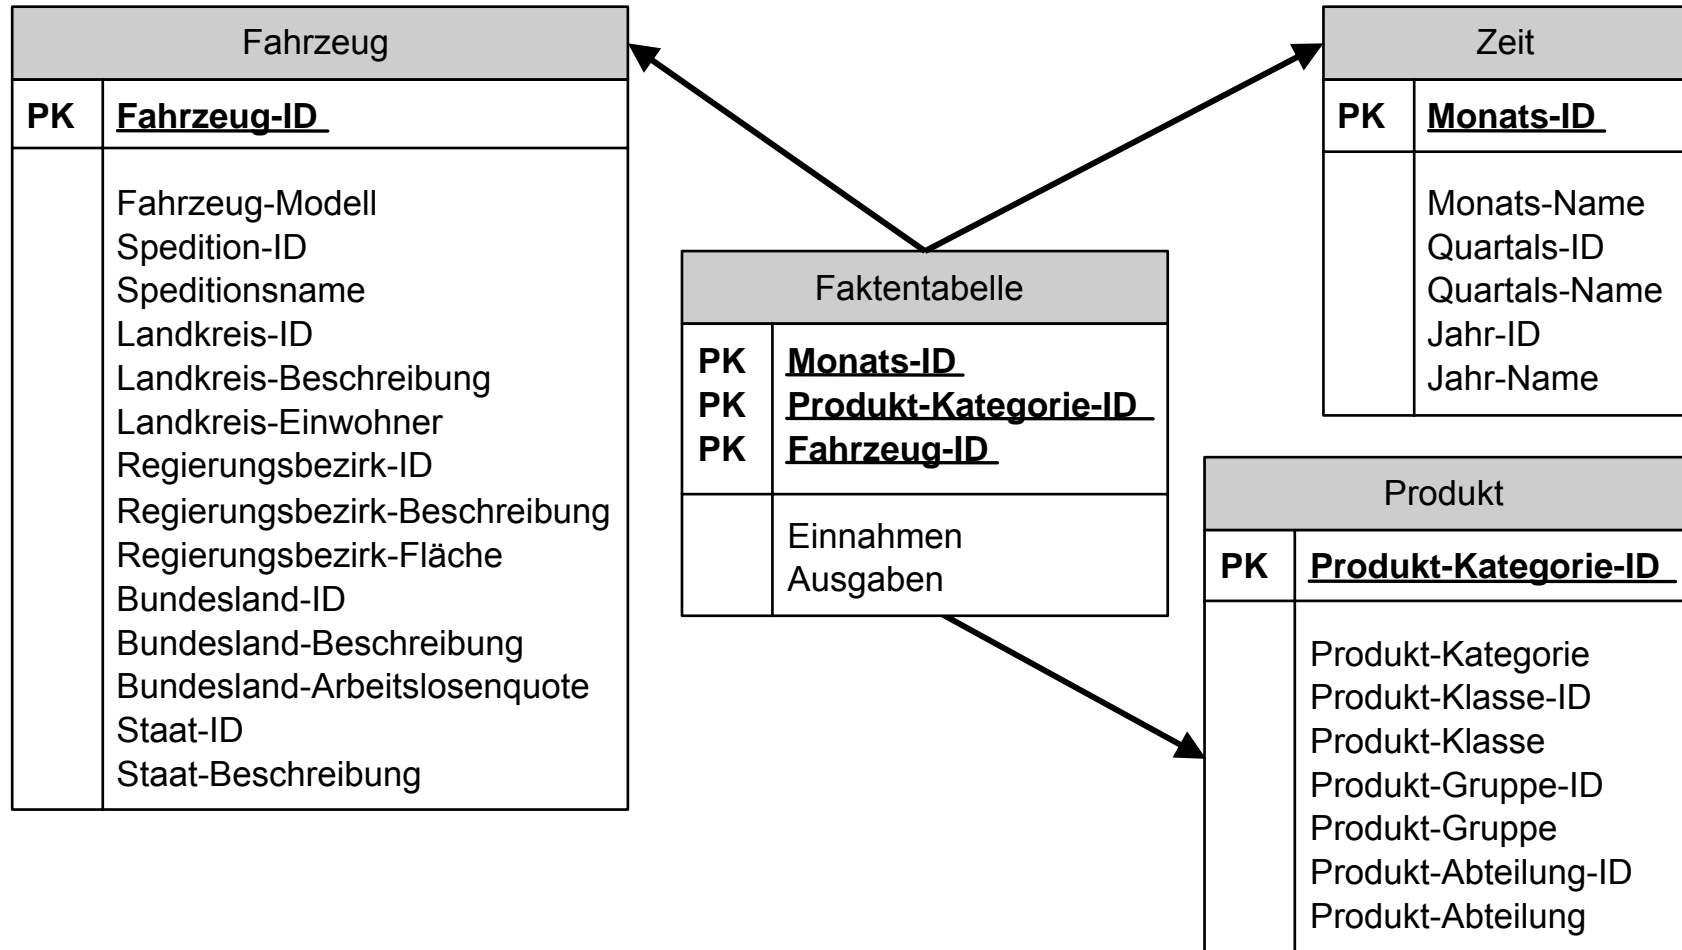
Fahrzeug

| PK | Fahrzeug-ID |
|---|---|
| | Fahrzeug-Modell<br>Spedition-ID<br>Speditionsname<br>Landkreis-ID<br>Landkreis-Beschreibung<br>Landkreis-Einwohner<br>Regierungsbezirk-ID<br>Regierungsbezirk-Beschreibung<br>Regierungsbezirk-Fläche<br>Bundesland-ID<br>Bundesland-Beschreibung<br>Bundesland-Arbeitslosenquote<br>Staat-ID<br>Staat-Beschreibung |

Faktentabelle

| PK<br>PK<br>PK | Monats-ID<br>Produkt-Kategorie-ID<br>Fahrzeug-ID |
|---|---|
| | Einnahmen<br>Ausgaben |

Zeit

| PK | Monats-ID |
|---|---|
| | Monats-Name<br>Quartals-ID<br>Quartals-Name<br>Jahr-ID<br>Jahr-Name |

Produkt

| PK | Produkt-Kategorie-ID |
|---|---|
| | Produkt-Kategorie<br>Produkt-Klasse-ID<br>Produkt-Klasse<br>Produkt-Gruppe-ID<br>Produkt-Gruppe<br>Produkt-Abteilung-ID<br>Produkt-Abteilung |